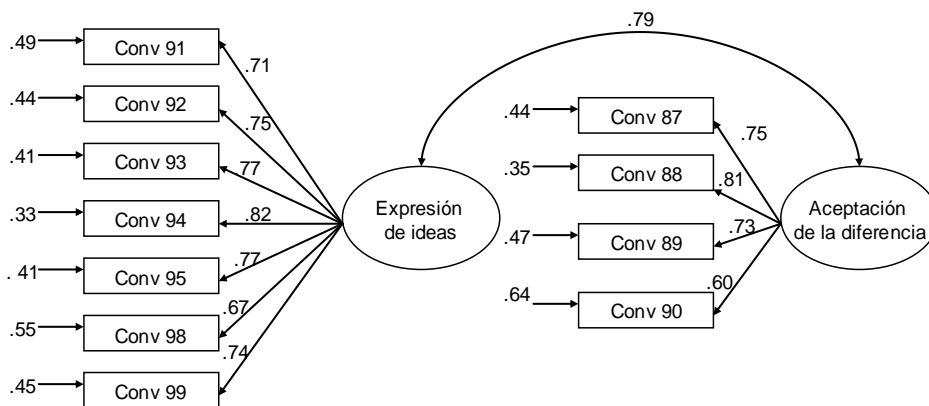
.79

.49 Conv 91 .71
.44 Conv 92 .75
.41 Conv 93 .77
.33 Conv 94 .82
. 41 Conv 95 .77
.55 Conv 98 .67
.45 Conv 99 .74

Expresión de ideas

.44 Conv 87 .75
.35 Conv 88 .81
.47 Conv 89 .73
.64 Conv 90 .60

Aceptación de la diferencia